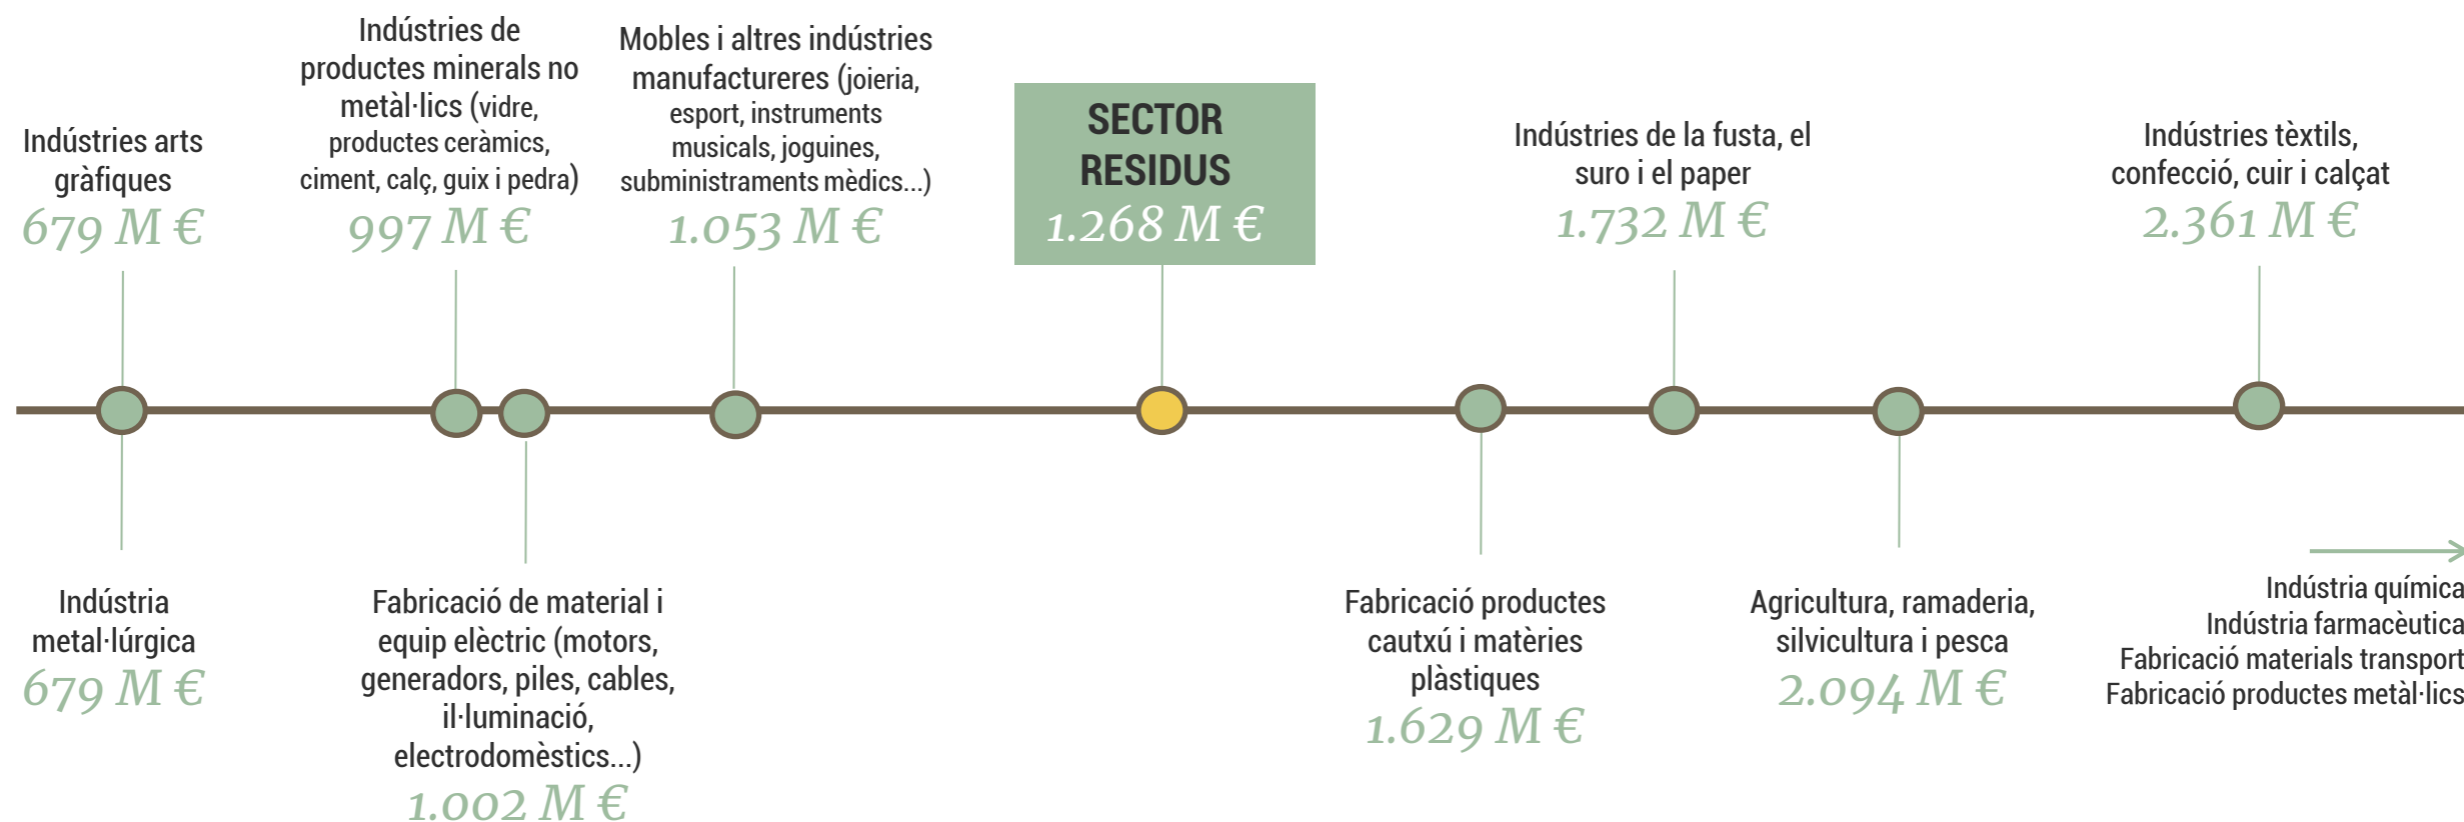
Indústries arts gràfiques
679 M €

Indústries de productes minerals no metàl·lics (vidre, productes ceràmics, ciment, calç, guix i pedra)
997 M €

Mobles i altres indústries manufactureres (joieria, esport, instruments musicals, joguines, subministraments mèdics...)
1.053 M €

SECTOR RESIDUS
1.268 M €

Indústries de la fusta, el suro i el paper
1.732 M €

Indústries tèxtils, confecció, cuir i calçat
2.361 M €

Indústria metal·lúrgica
679 M €

Fabricació de material i equip elèctric (motors, generadors, piles, cables, il·luminació, electrodomèstics...)
1.002 M €

Fabricació productes cautxú i matèries plàstiques
1.629 M €

Agricultura, ramaderia, silvicultura i pesca
2.094 M €

Indústria química
Indústria farmacèutica
Fabricació materials transport
Fabricació productes metàl·lics